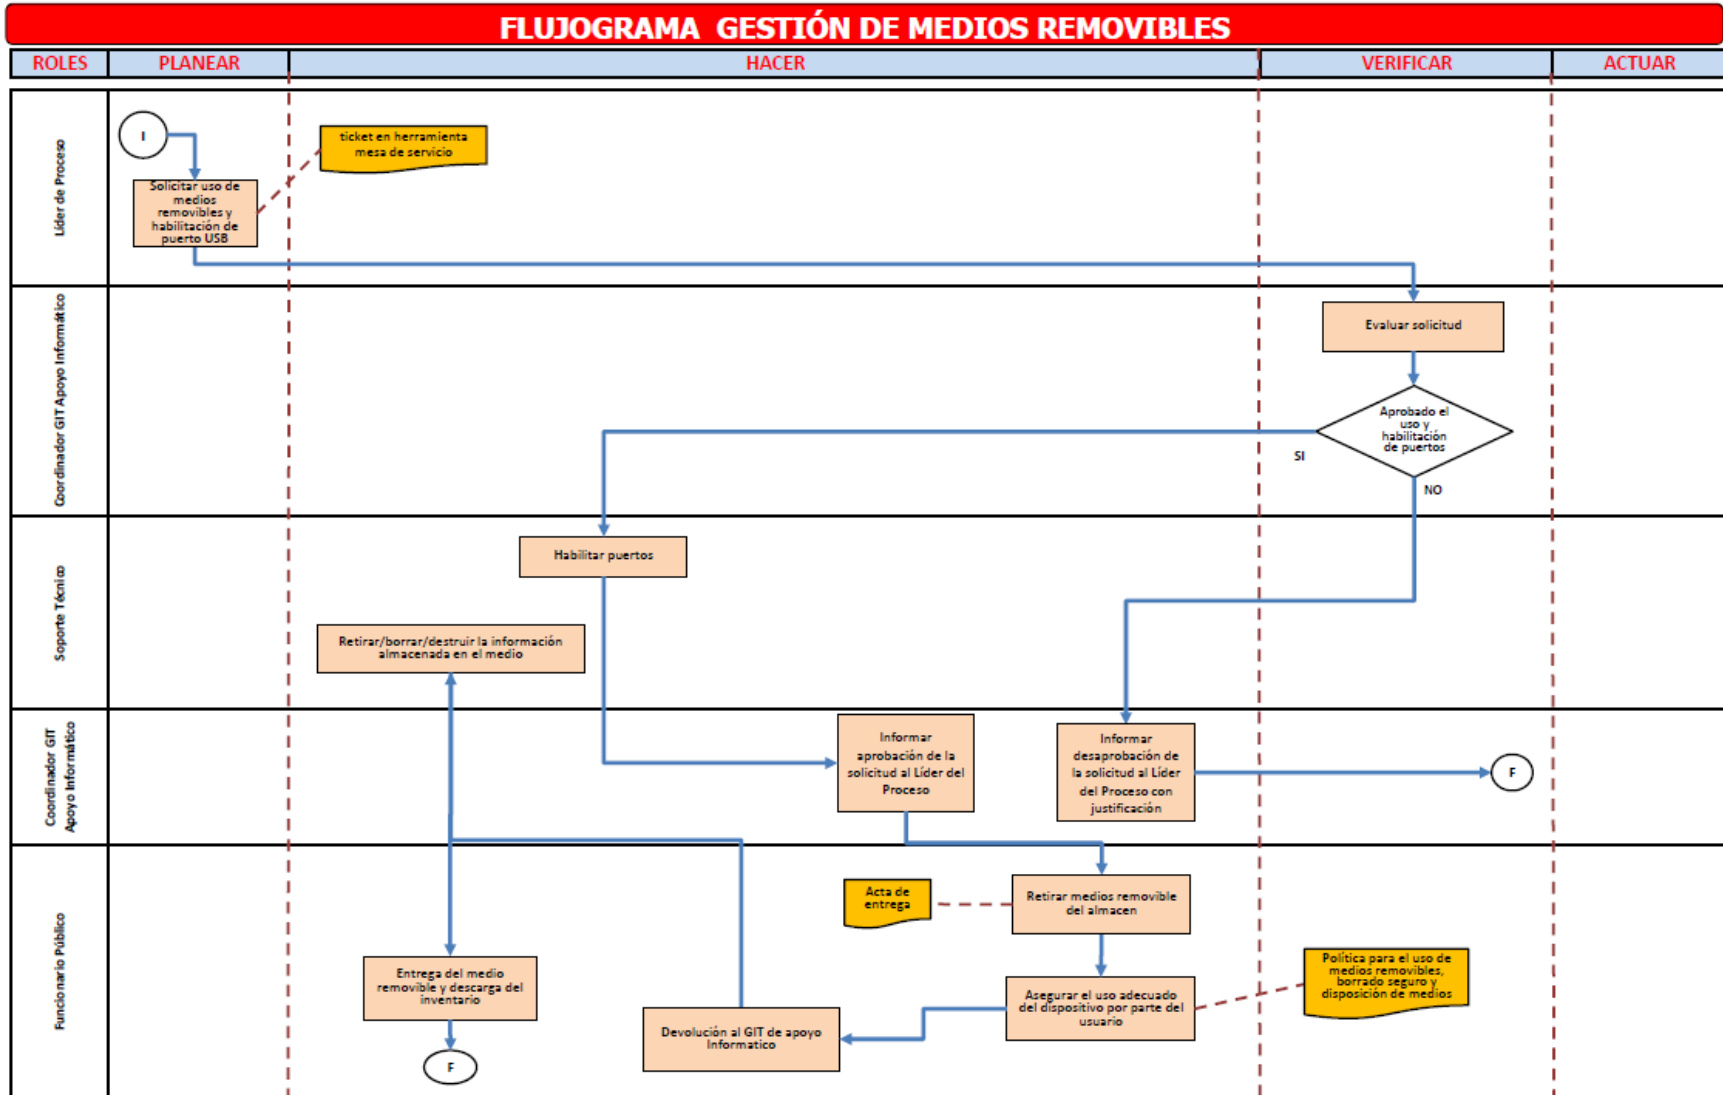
FLUJOGRAMA GESTIÓN DE MEDIOS REMOVIBLES

| ROLES | PLANEAR | HACER | VERIFICAR | ACTUAR |
|---|---|---|---|---|

Líder de Proceso

I

Solicitar uso de medios removibles y habilitación de puerto USB

ticket en herramienta mesa de servicio

Coordinador GIT Apoyo Informático

Evaluar solicitud

Aprobado el uso y habilitación de puertos

SI

NO

Soporte Técnico

Habilitar puertos

Retirar/borrar/destruir la información almacenada en el medio

Coordinador GIT Apoyo Informático

Informar aprobación de la solicitud al Líder del Proceso

Informar desaprobación de la solicitud al Líder del Proceso con justificación

F

Funcionario Público

Acta de entrega

Retirar medios removible del almacen

Política para el uso de medios removibles, borrado seguro y disposición de medios

Asegurar el uso adecuado del dispositivo por parte del usuario

Entrega del medio removible y descarga del inventario

Devolución al GIT de apoyo Informatico

F